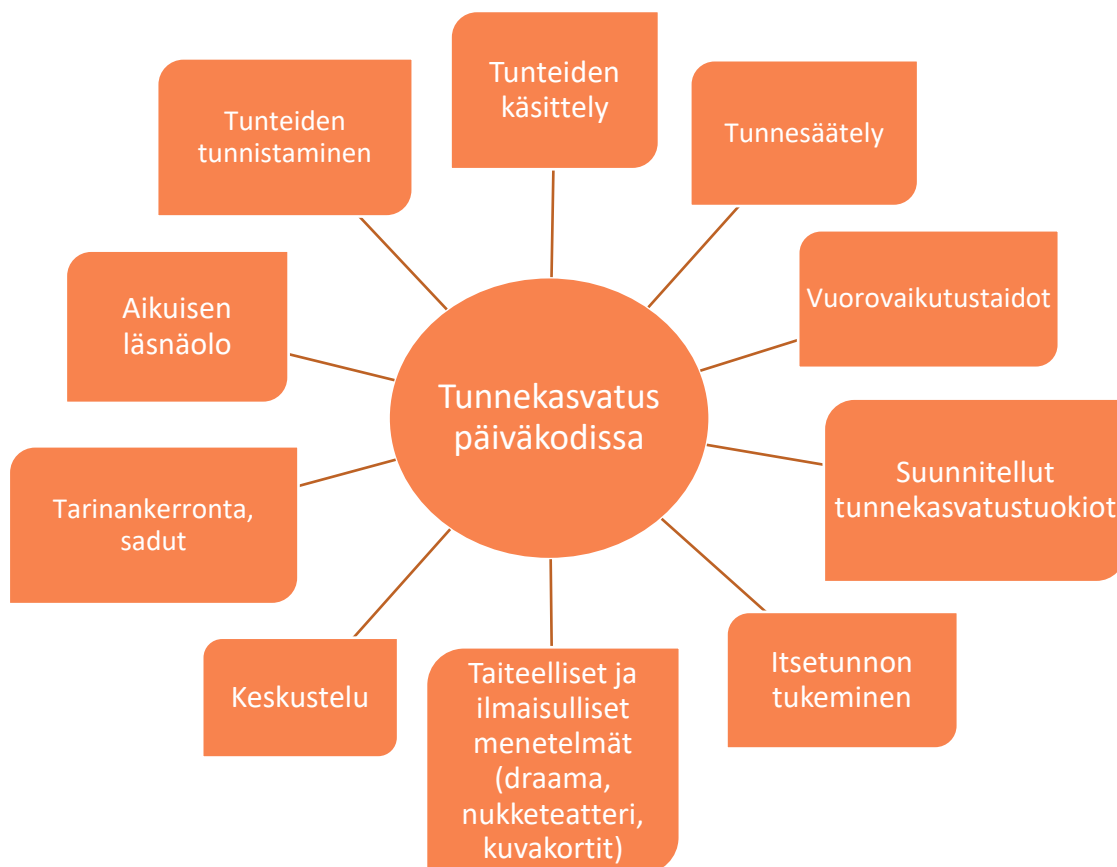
Tunnekasvatus päiväkodissa

Tunteiden käsittely

Tunnesäätely

Vuorovaikutustaidot

Suunnitellut tunnekasvatustuokiot

Itsetunnon tukeminen

Taiteelliset ja ilmaisulliset menetelmät (draama, nukketeatteri, kuvakortit)

Keskustelu

Tarinankerronta, sadut

Aikuisen läsnäolo

Tunteiden tunnistaminen